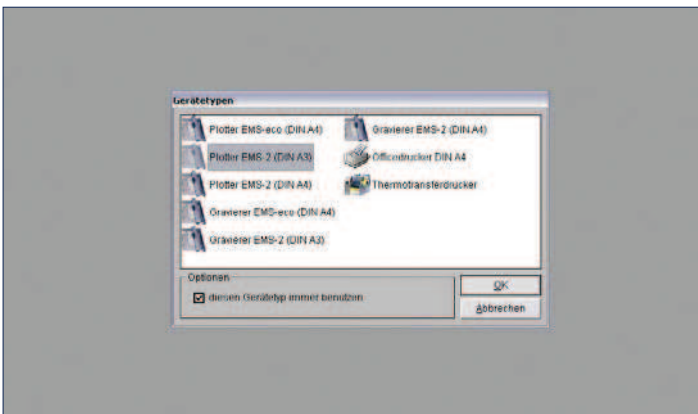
Gerätetypen

Plotter EMS-eco (DIN A4)
Plotter EMS-2 (DIN A3)
Plotter EMS-2 (DIN A4)
Gravierer EMS-eco (DIN A4)
Gravierer EMS-2 (DIN A3)

Gravierer EMS-2 (DIN A4)
Officedrucker DIN A4
Thermotransferdrucker

Optionen
☑ diesen Gerätetyp immer benutzen

OK
Abbrechen